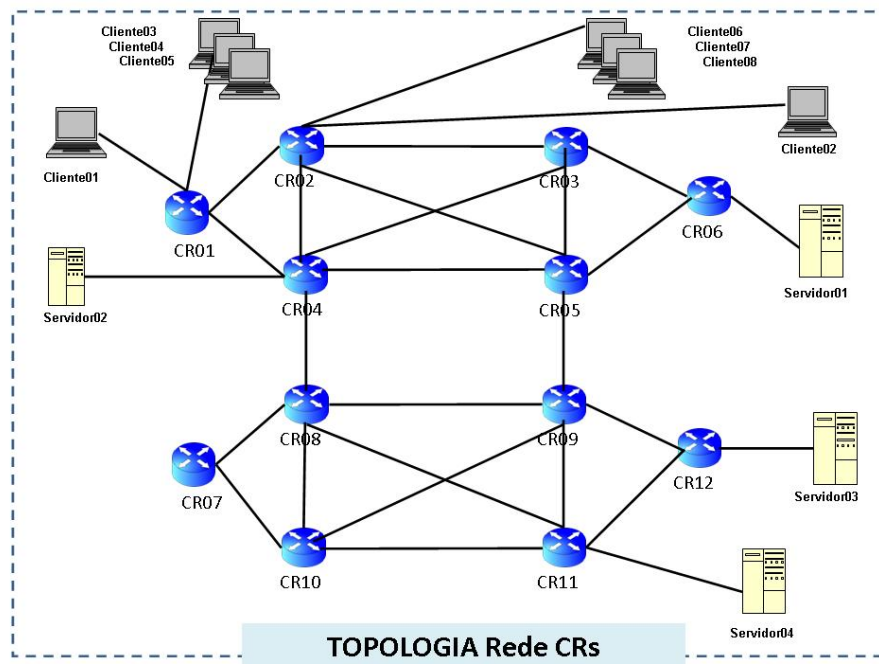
Cliente03
Cliente04
Cliente05

Cliente06
Cliente07
Cliente08

Cliente01

Cliente02

CR02

CR03

CR01

CR06

Servidor02

CR04

CR05

Servidor01

CR08

CR09

CR07

CR12

Servidor03

CR10

CR11

Servidor04

TOPOLOGIA Rede CRs